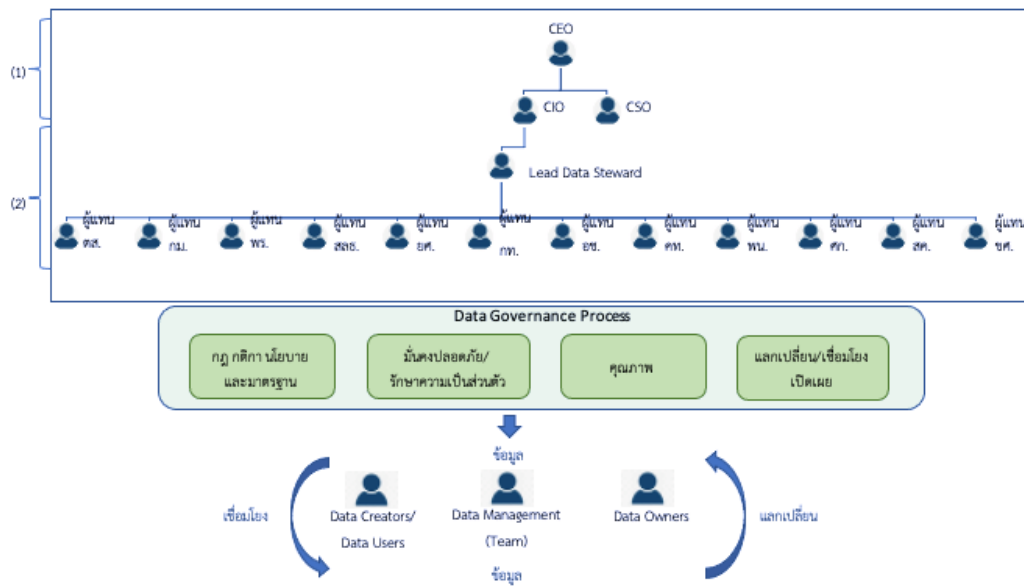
(1)

(2)

CEO

CIO

CSO

Lead Data Steward

ผู้แทน ตส.

ผู้แทน กม.

ผู้แทน พร.

ผู้แทน สลธ.

ผู้แทน ยศ.

ผู้แทน กท.

ผู้แทน อช.

ผู้แทน คท.

ผู้แทน พน.

ผู้แทน ศก.

ผู้แทน สค.

ผู้แทน ขศ.

Data Governance Process

กฎ กติกา นโยบาย และมาตรฐาน

มั่นคงปลอดภัย/ รักษาความเป็นส่วนตัว

คุณภาพ

แลกเปลี่ยน/เชื่อมโยง เปิดเผย

ข้อมูล

เชื่อมโยง

Data Creators/ Data Users

Data Management (Team)

Data Owners

แลกเปลี่ยน

ข้อมูล